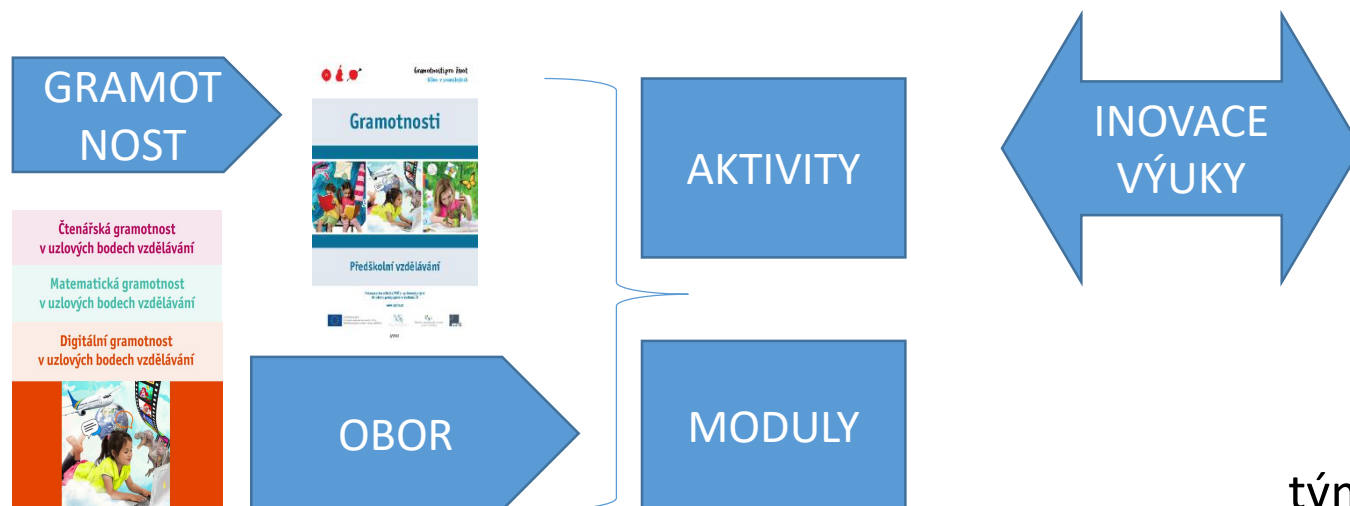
GRAMOTNOST

Gramotnosti pro život
Gramotnosti
Předškolní vzdělávání

Čtenářská gramotnost v uzlových bodech vzdělávání
Matematická gramotnost v uzlových bodech vzdělávání
Digitální gramotnost v uzlových bodech vzdělávání

OBOR

AKTIVITY

MODULY

INOVACE VÝUKY

týn